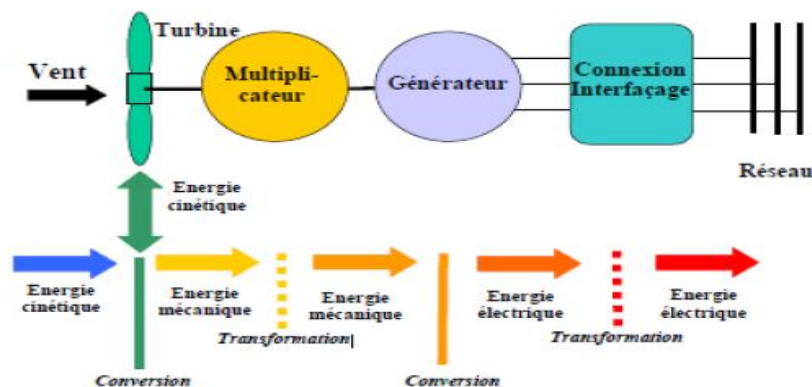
Turbine

Vent

Multiplicateur

Générateur

Connexion Interfaçage

Réseau

Energie cinétique

Energie cinétique

Energie mécanique

Energie mécanique

Energie électrique

Energie électrique

Transformation|

Transformation

Conversion

Conversion